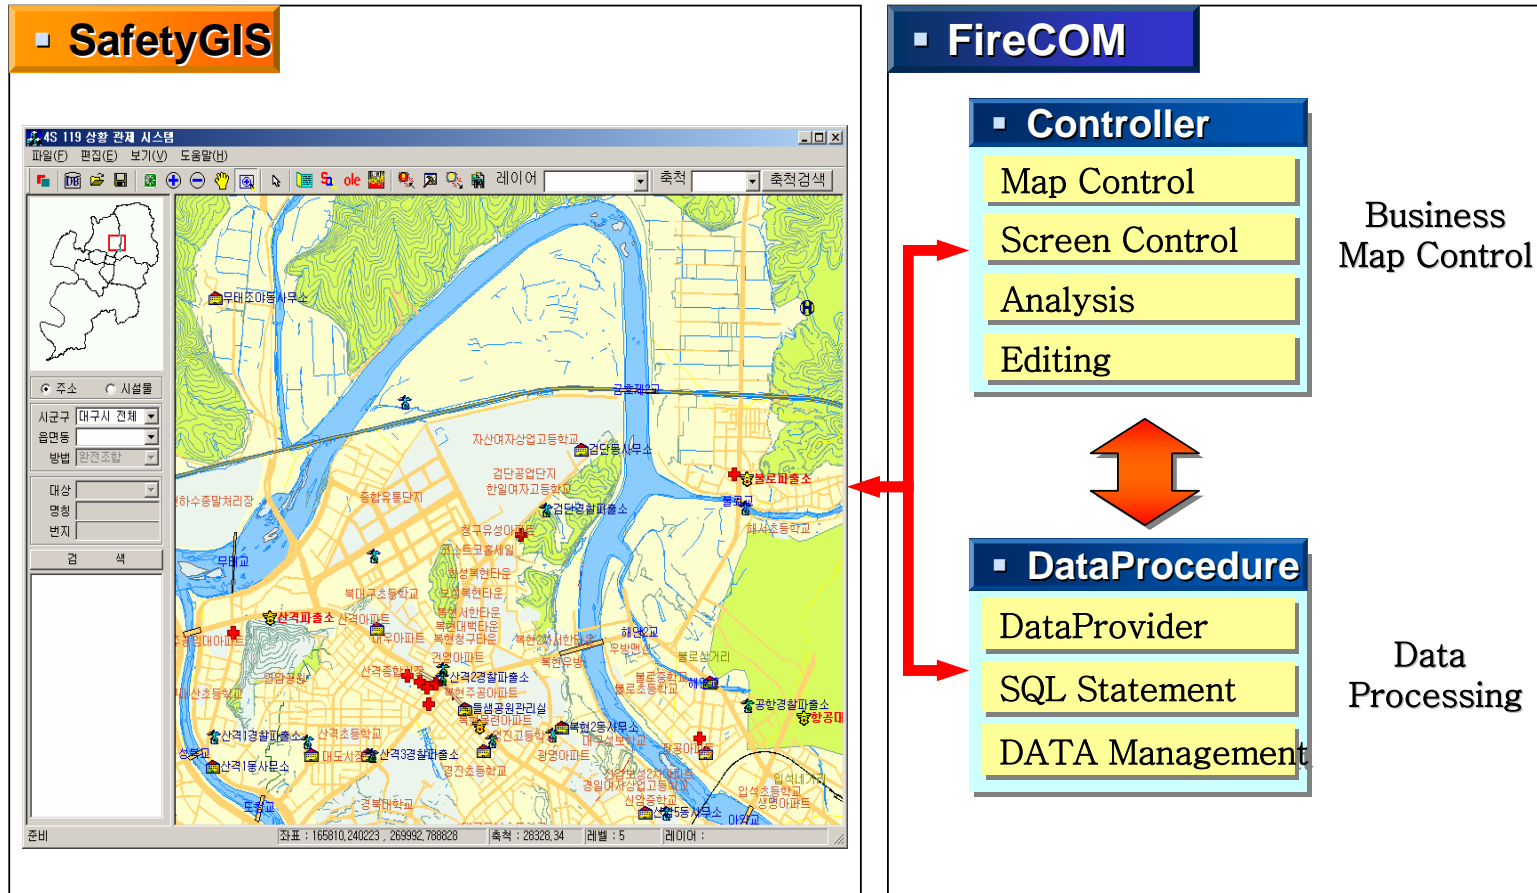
SafetyGIS

4S 119 상황 관제 시스템

파일(F) 편집(E) 보기(V) 도움말(H)

레이어 축척 축척검색

주소 시설물

시군구 대구시 전체

읍면동

방법 완전조합

대상

명칭

번지

검 색

무태조야동사무소

공항교

자산여자상업고등학교

검단동사무소

검단공업단지

한일여자고등학교

불로파출소

불로교

검단파출소

해서초등학교

하수종말처리장

종합유통단지

청구유성아파트

무태교

산격파출소

산격아파트

대구아파트

산격2경찰파출소

산격1경찰파출소

산격1동사무소

산격3경찰파출소

복현2동사무소

공항경찰파출소

항공대

도청교

아양교

준비

좌표 : 165810.240223 , 269992.788828

축척 : 28328.34

레벨 : 5

레이어 :

FireCOM

Controller

Map Control

Screen Control

Analysis

Editing

Business Map Control

DataProcedure

DataProvider

SQL Statement

DATA Management

Data Processing